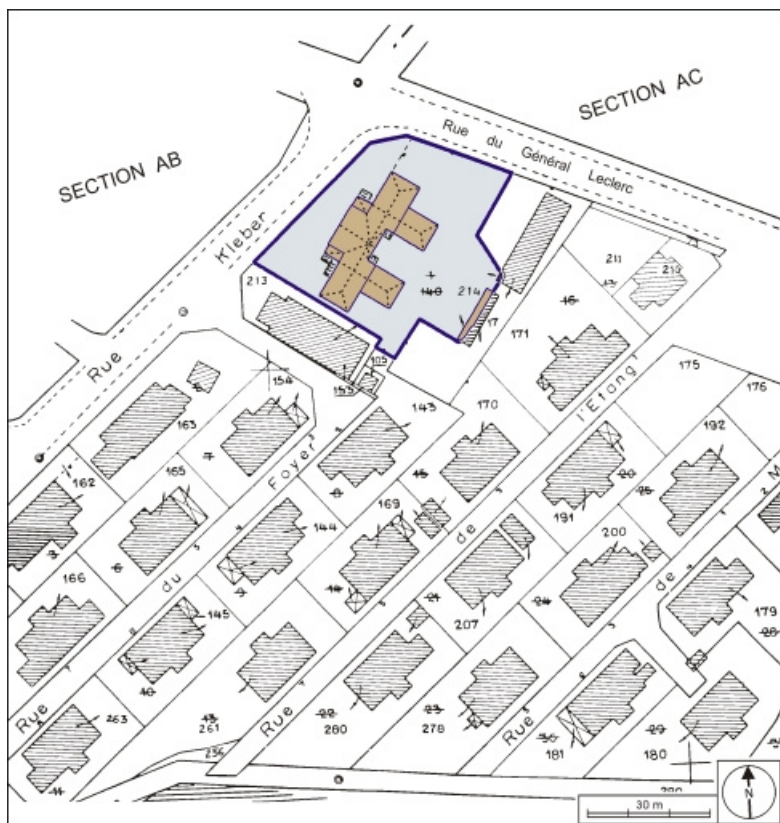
SECTION AC

SECTION AB

Rue du Général Leclerc

Rue Kleber

Rue du Foyer

Rue de l'Etang

Rue

Rue

Rue de

213

140

214

17

171

16

211

13

210

105

153

154

163

5

143

170

175

176

192

162

165

7

8

15

169

20

191

25

200

3

6

144

3

14

21

24

166

145

207

179

28

10

263

11

13

261

236

22

280

23

278

30

181

27

180

290

30 m

N